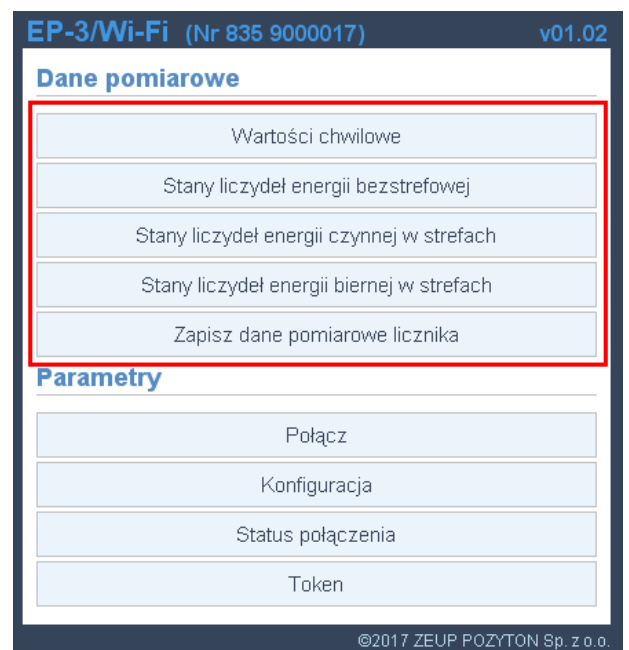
EP-3/Wi-Fi (Nr 835 9000017) v01.02

Dane pomiarowe

Wartości chwilowe

Stany liczydeł energii bezstrefowej

Stany liczydeł energii czynnej w strefach

Stany liczydeł energii biernej w strefach

Zapisz dane pomiarowe licznika

Parametry

Połącz

Konfiguracja

Status połączenia

Token

©2017 ZEUP POZYTON Sp. z o.o.